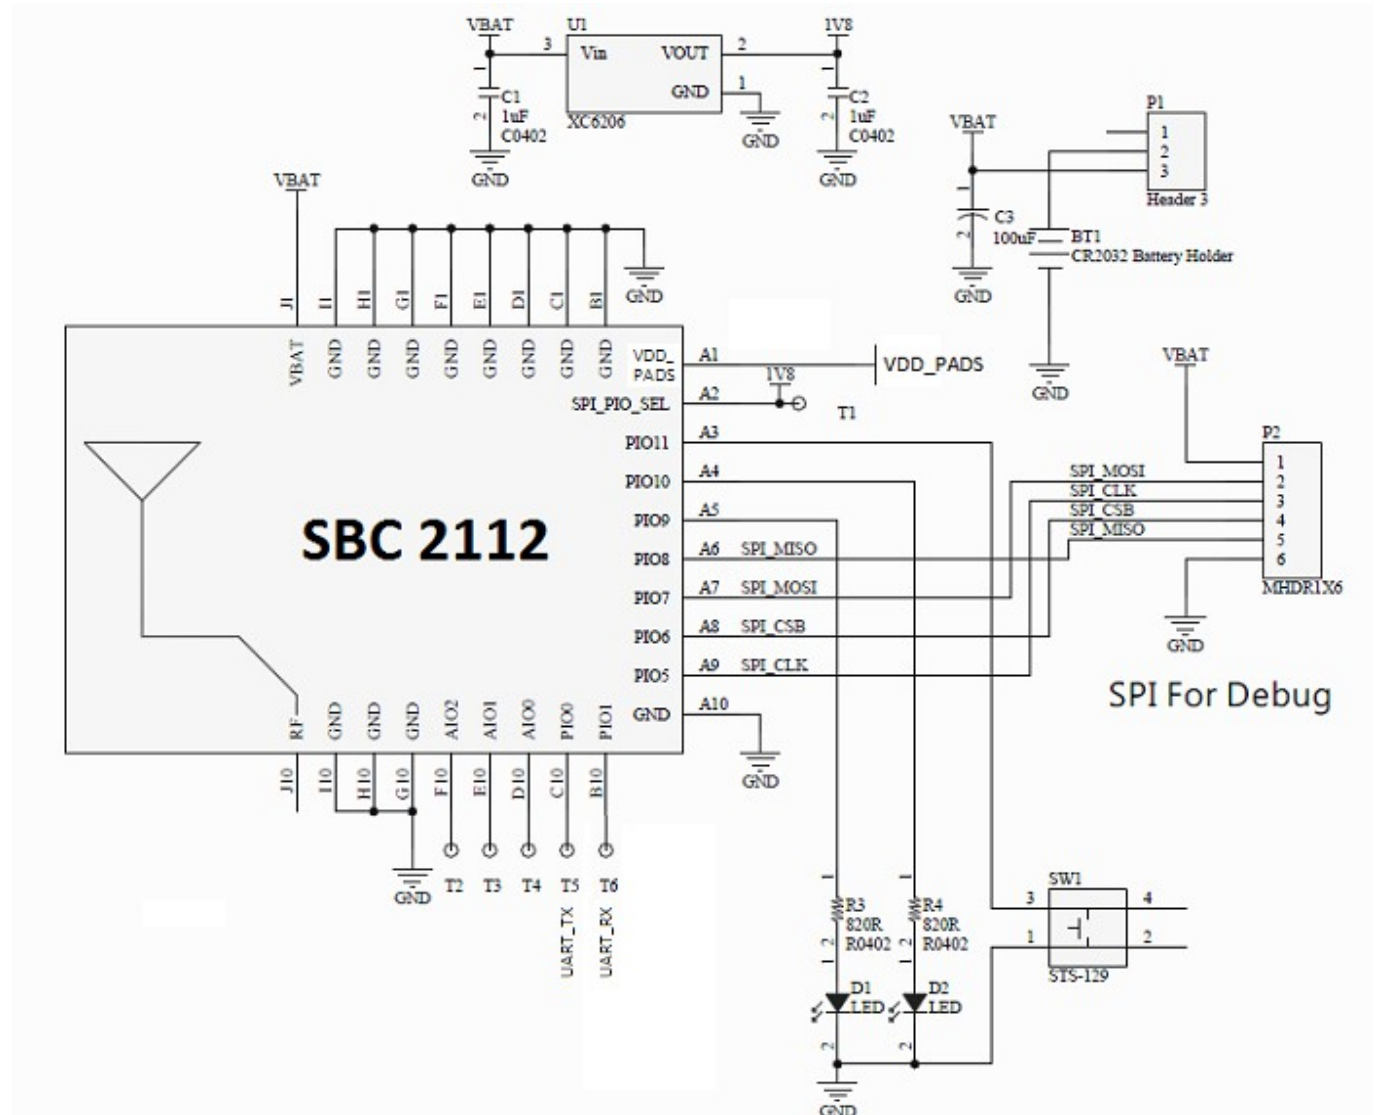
VBAT
U1
3
Vin
VOUT
2
1V8
GND
1
C1
1uF
C0402
XC6206
GND
C2
1uF
C0402
GND
GND

VBAT
P1
1
2
3
Header 3
C3
100uF
BT1
CR2032 Battery Holder
GND
GND

VBAT
J1
I1
H1
G1
F1
E1
D1
C1
B1
GND
VBAT
GND
GND
GND
GND
GND
GND
GND
GND
VDD_PADS
A1
VDD_PADS
SPI_PIO_SEL
A2
1V8
T1
PIO11
A3
PIO10
A4
PIO9
A5
PIO8
A6
SPI_MISO
PIO7
A7
SPI_MOSI
PIO6
A8
SPI_CSB
PIO5
A9
SPI_CLK
GND
A10
GND

SBC 2112

VBAT
P2
SPI_MOSI
SPI_CLK
SPI_CSB
SPI_MISO
1
2
3
4
5
6
MHDR1X6
GND

SPI For Debug

RF
GND
GND
GND
AIO2
AIO1
AIO0
PIO0
PIO1
J10
I10
H10
G10
F10
E10
D10
C10
B10
GND
T2
T3
T4
T5
T6
UART_TX
UART_RX

R3
820R
R0402
R4
820R
R0402
D1
LED
D2
LED
GND

SW1
3
4
1
2
STS-129